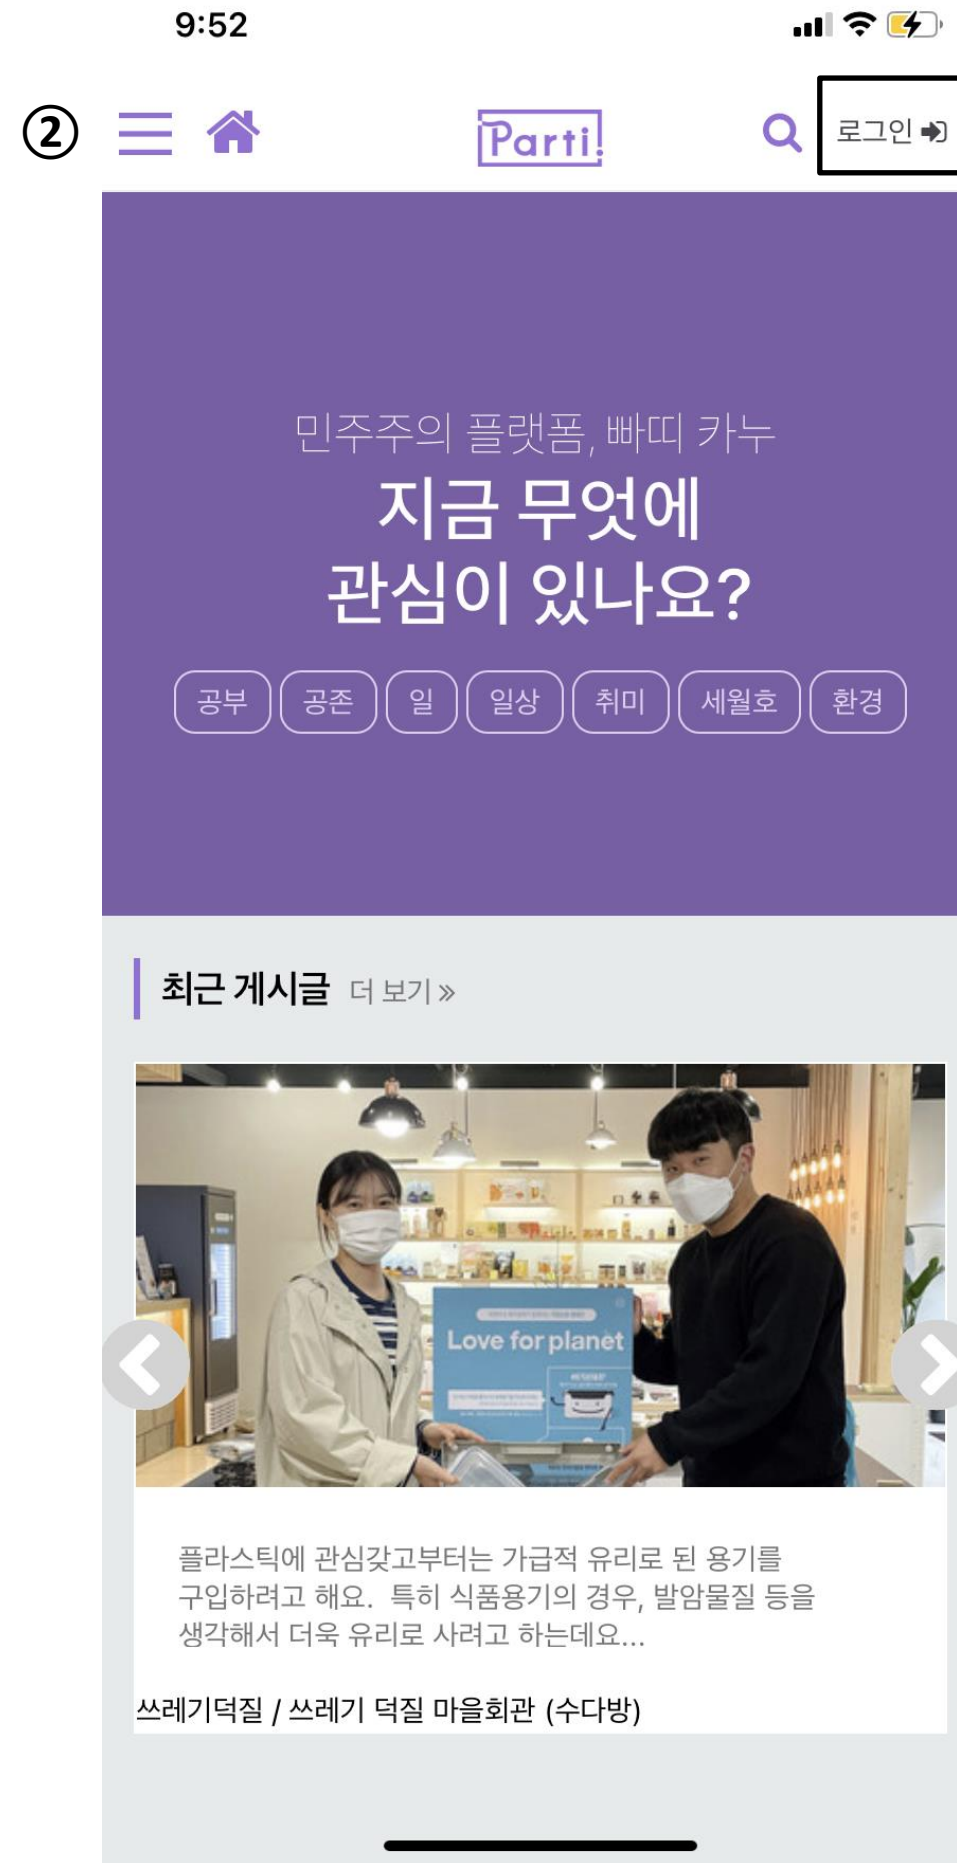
9:52

②

Parti

로그인

민주주의 플랫폼, 빠띠 카누

지금 무엇에
관심이 있나요?

공부 공존 일 일상 취미 세월호 환경

최근 게시글 더 보기 »

Love for planet

플라스틱에 관심갖고부터는 가급적 유리로 된 용기를 구입하려고 해요. 특히 식품용기의 경우, 발암물질 등을 생각해서 더욱 유리로 사려고 하는데요...

쓰레기덕질 / 쓰레기 덕질 마을회관 (수다방)